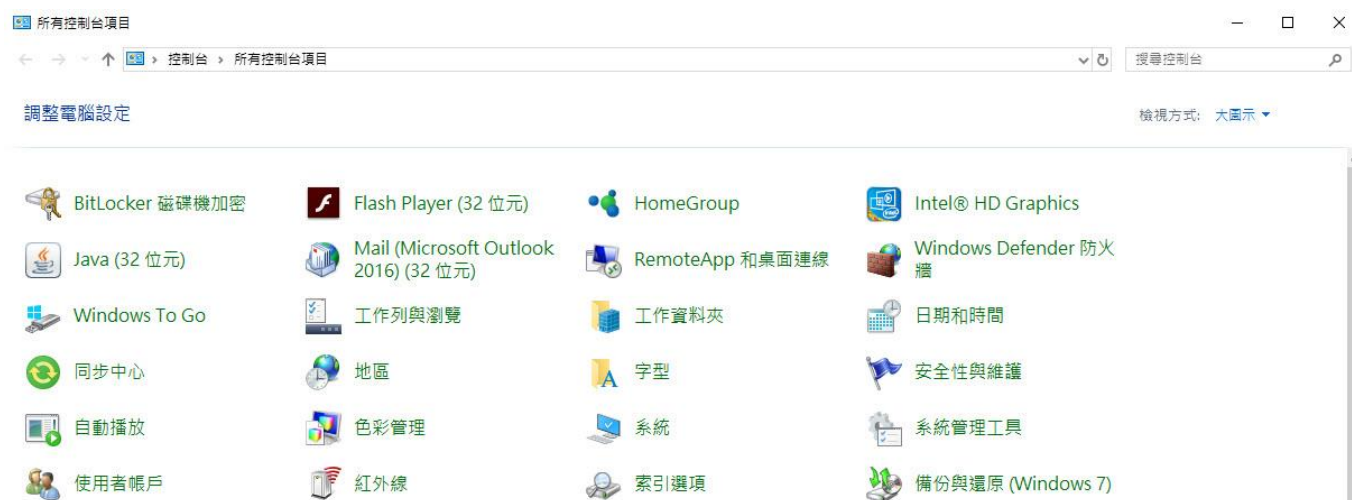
所有控制台項目

控制台 › 所有控制台項目

搜尋控制台

調整電腦設定

檢視方式: 大圖示 ▾

BitLocker 磁碟機加密

Flash Player (32 位元)

HomeGroup

Intel® HD Graphics

Java (32 位元)

Mail (Microsoft Outlook 2016) (32 位元)

RemoteApp 和桌面連線

Windows Defender 防火牆

Windows To Go

工作列與瀏覽

工作資料夾

日期和時間

同步中心

地區

字型

安全性與維護

自動播放

色彩管理

系統

系統管理工具

使用者帳戶

紅外線

索引選項

備份與還原 (Windows 7)